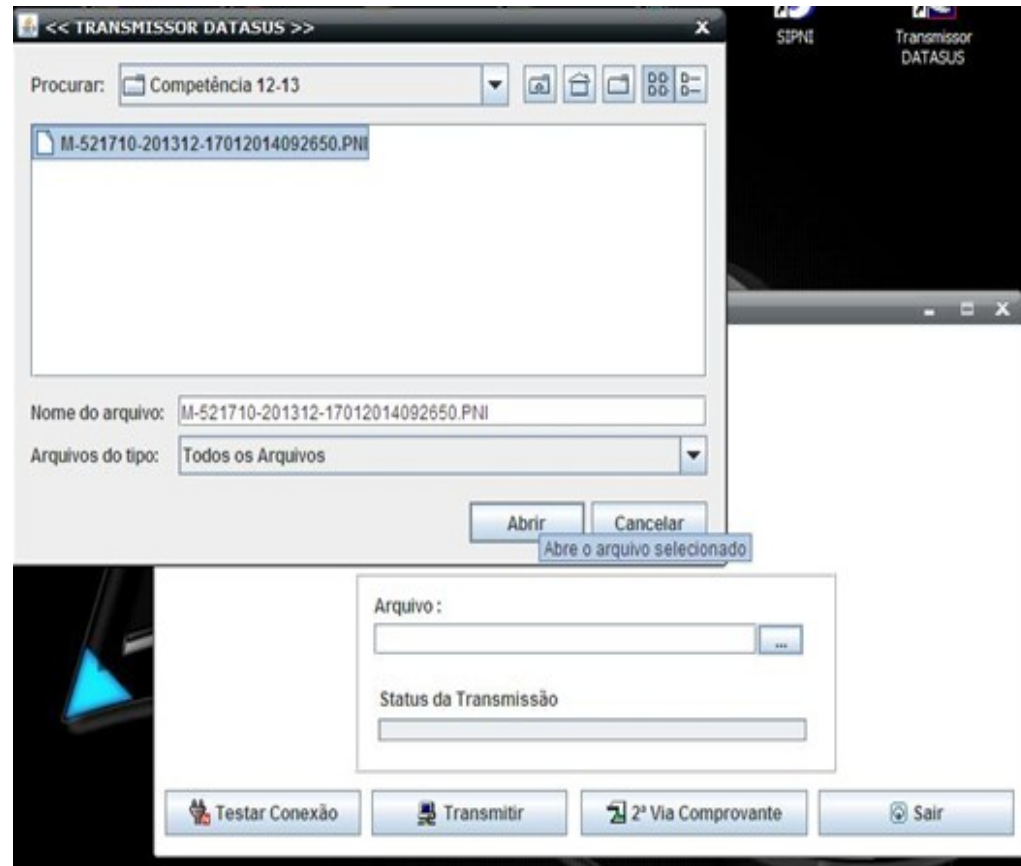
<< TRANSMISSOR DATASUS >>

SIPNI

Transmissor DATASUS

Procurar: Competência 12-13

M-521710-201312-17012014092650.PNI

Nome do arquivo: M-521710-201312-17012014092650.PNI

Arquivos do tipo: Todos os Arquivos

Abrir

Cancelar

Abre o arquivo selecionado

Arquivo :

...

Status da Transmissão

Testar Conexão

Transmitir

2ª Via Comprovante

Sair